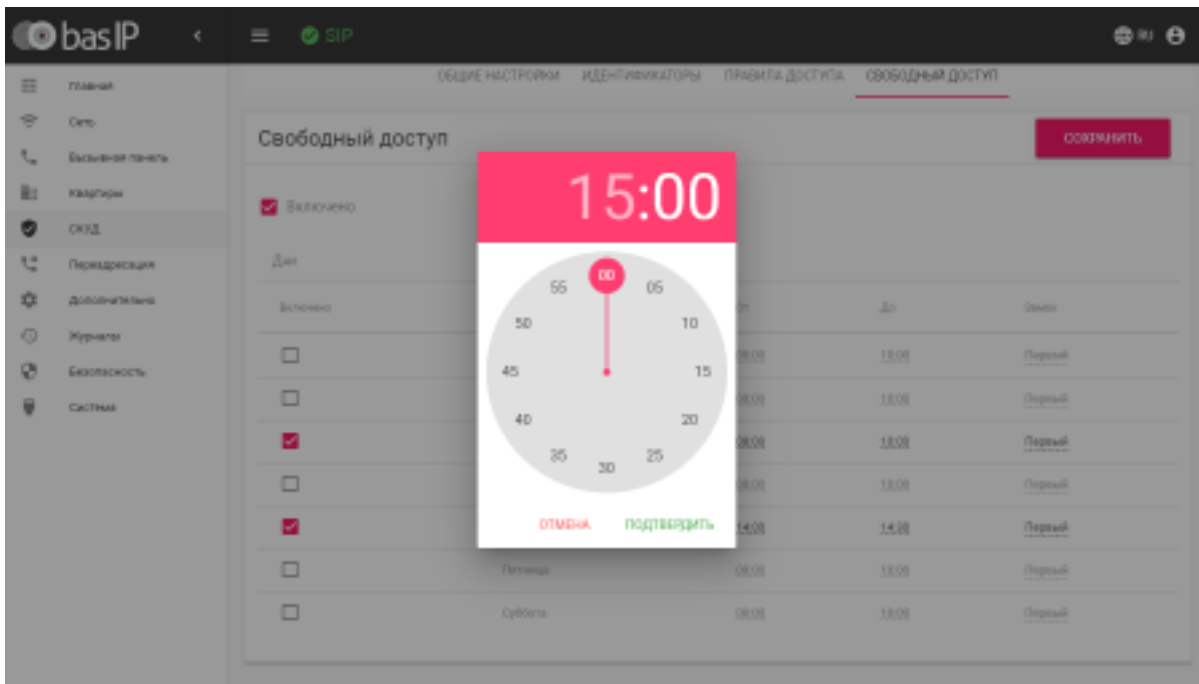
bas IP

SIP

ru

Главная
Сеть
Вызывная панель
Квартиры
СКУД
Переадресация
Дополнительно
Журналы
Безопасность
Система

ОБЩИЕ НАСТРОЙКИ ИДЕНТИФИКАТОРЫ ПРАВИЛА ДОСТУПА СВОБОДНЫЙ ДОСТУП

Свободный доступ

СОХРАНИТЬ

Включено

Дни

Включено

От

До

Замок

| | | | | |
|---|---|---|---|---|
| ☐ | | 08:00 | 18:00 | Первый |
| ☐ | | 08:00 | 18:00 | Первый |
| ☑ | | 08:00 | 18:00 | Первый |
| ☐ | | 08:00 | 18:00 | Первый |
| ☑ | | 14:00 | 14:20 | Первый |
| ☐ | Пятница | 08:00 | 18:00 | Первый |
| ☐ | Суббота | 08:00 | 18:00 | Первый |

15:00

00 05 10 15 20 25 30 35 40 45 50 55

ОТМЕНА ПОДТВЕРДИТЬ